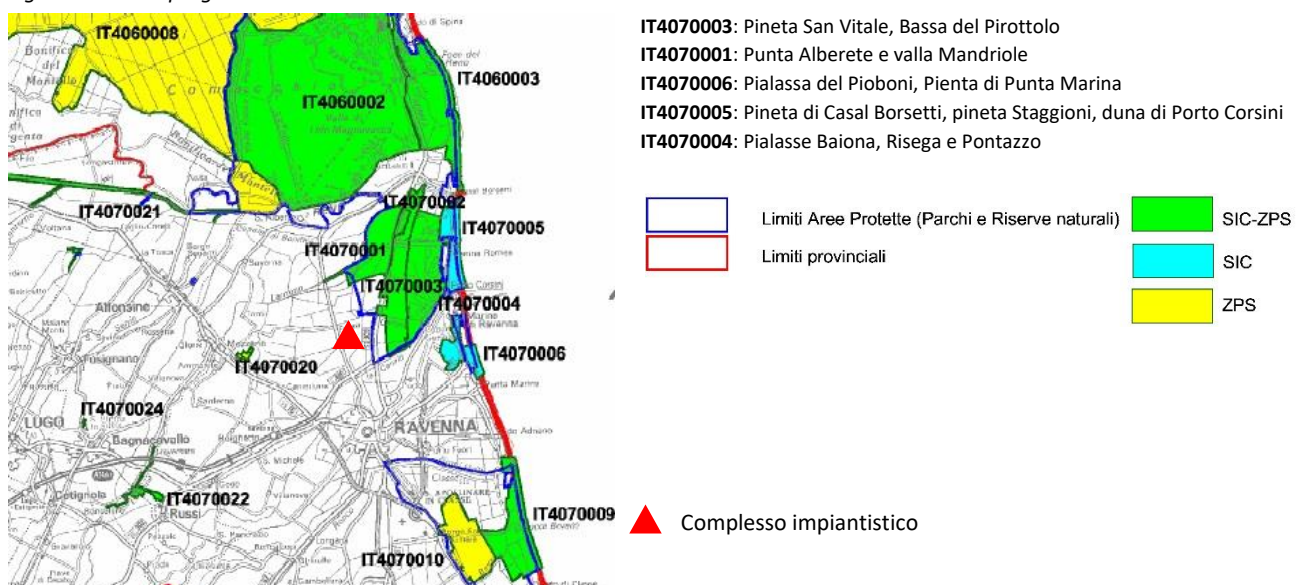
IT4060008
IT4060002
IT4060003
IT4070021
IT4070002
IT4070005
IT4070001
IT4070003
IT4070004
IT4070006
IT4070020
IT4070024
IT4070022
IT4070009
IT4070010
Alfonsine
Fusignano
LUGO
Bagnacavallo
Cotignola
Russi
RAVENNA

**IT4070003**: Pineta San Vitale, Bassa del Pirottolo
**IT4070001**: Punta Alberete e valla Mandriole
**IT4070006**: Pialassa del Pioboni, Pienta di Punta Marina
**IT4070005**: Pineta di Casal Borsetti, pineta Staggioni, duna di Porto Corsini
**IT4070004**: Pialasse Baiona, Risega e Pontazzo

Limiti Aree Protette (Parchi e Riserve naturali)
Limiti provinciali
SIC-ZPS
SIC
ZPS

Complesso impiantistico